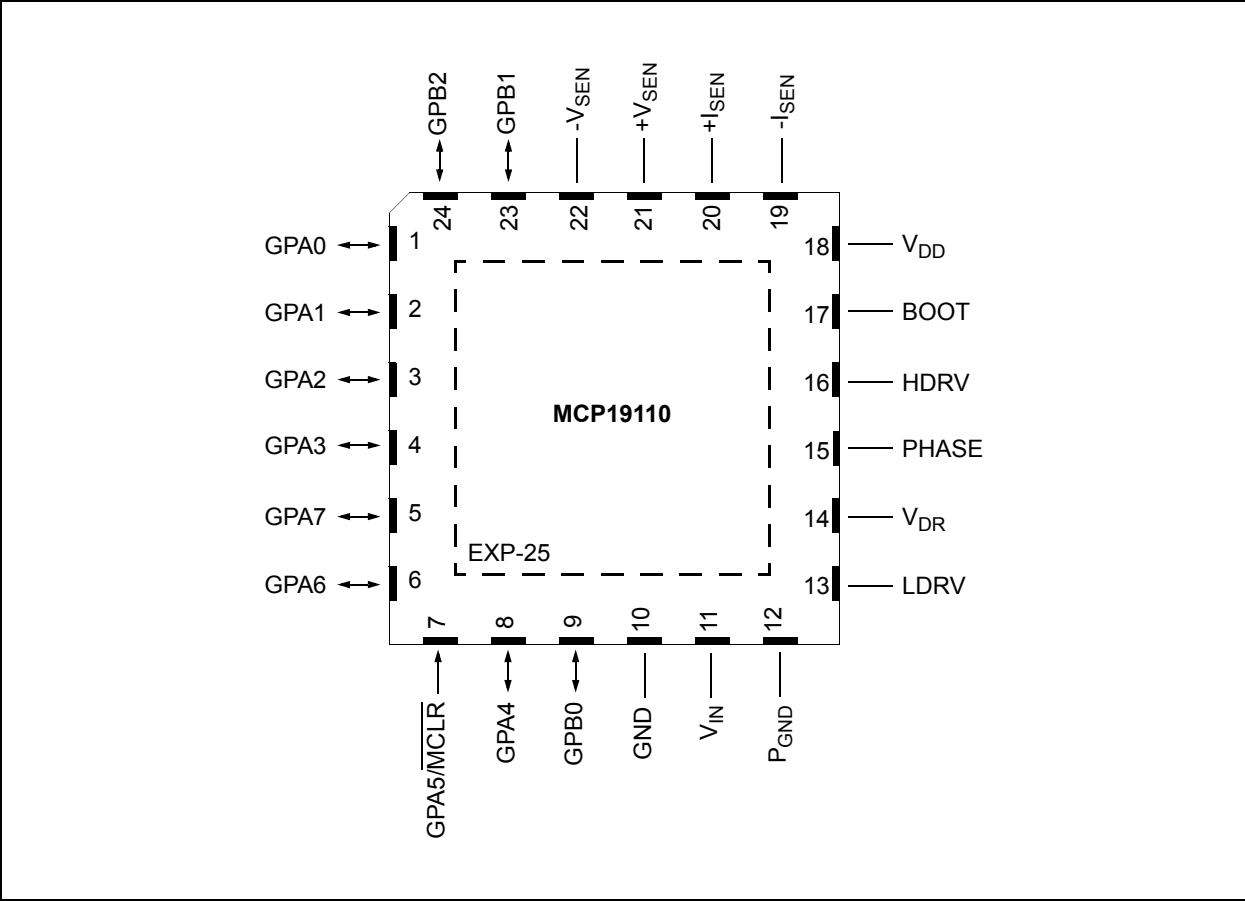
GPB2
GPB1
$-V_{SEN}$
$+V_{SEN}$
$+I_{SEN}$
$-I_{SEN}$
24
23
22
21
20
19

GPA0 1
GPA1 2
GPA2 3
GPA3 4
GPA7 5
GPA6 6

18 $V_{DD}$
17 BOOT
16 HDRV
15 PHASE
14 $V_{DR}$
13 LDRV

MCP19110

EXP-25

7
8
9
10
11
12
GPA5/$\overline{MCLR}$
GPA4
GPB0
GND
$V_{IN}$
$P_{GND}$